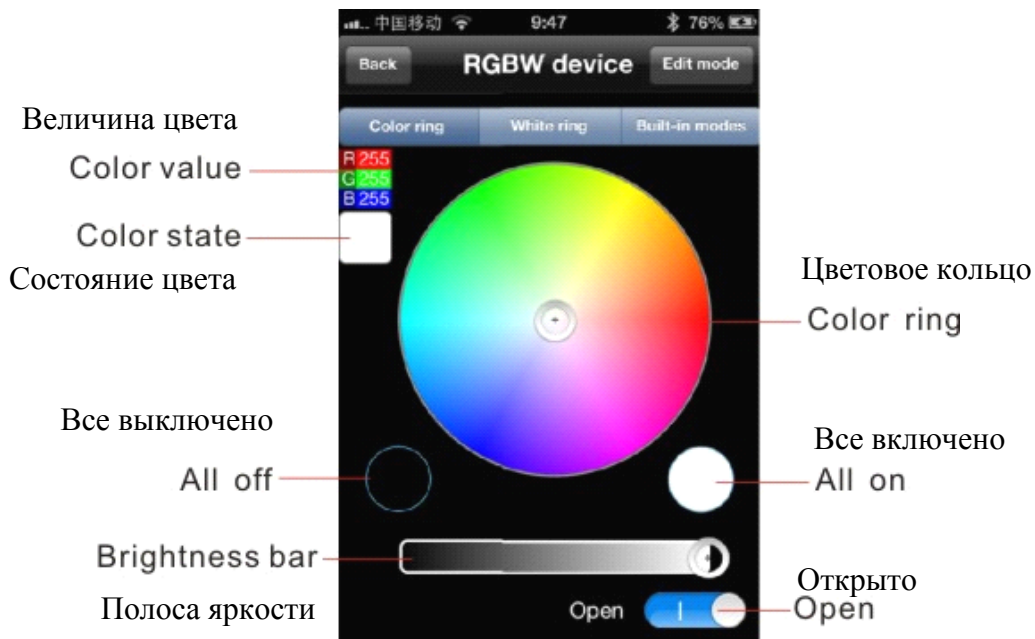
中国移动 9:47 76%

Back RGBW device Edit mode

Color ring White ring Built-in modes

Величина цвета

Color value

R 255
G 255
B 255

Color state

Состояние цвета

Цветовое кольцо

Color ring

Все выключено

All off

Все включено

All on

Brightness bar

Полоса яркости

Открыто

Open

Open